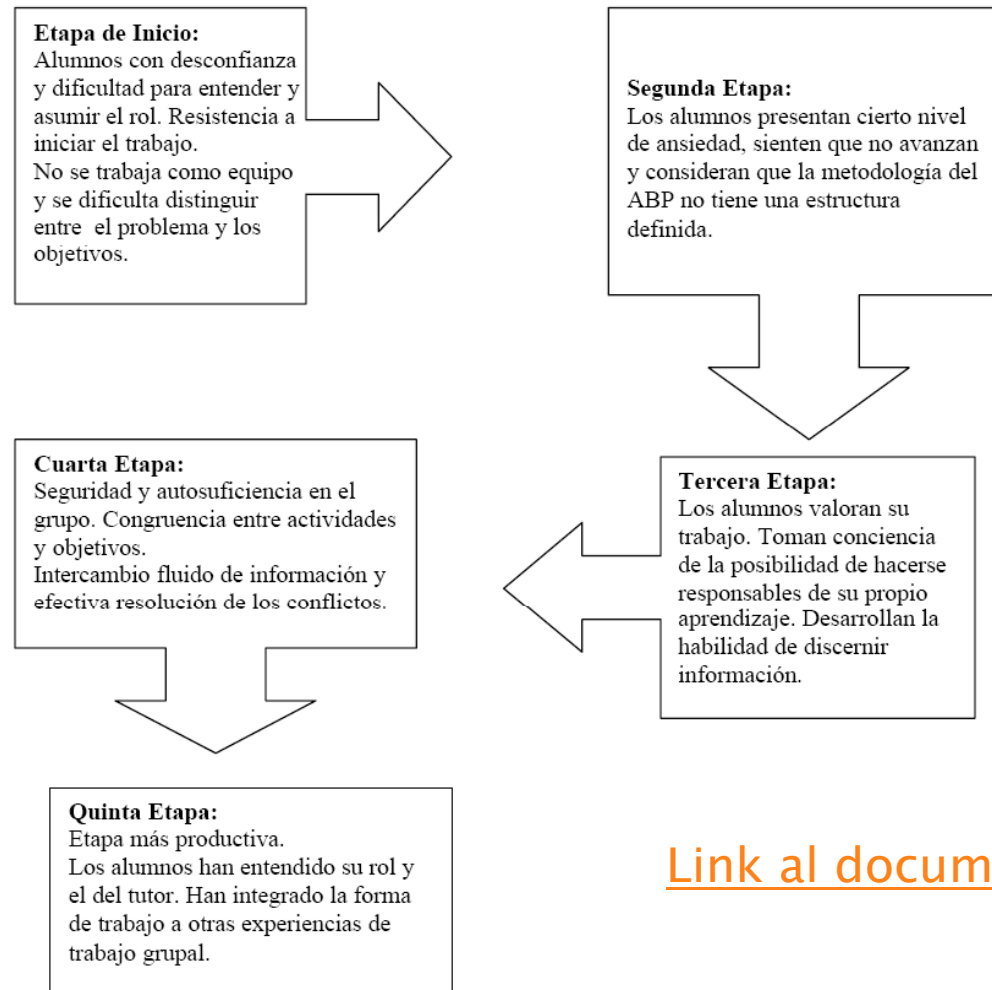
**Etapa de Inicio:**
Alumnos con desconfianza y dificultad para entender y asumir el rol. Resistencia a iniciar el trabajo.
No se trabaja como equipo y se dificulta distinguir entre el problema y los objetivos.

**Segunda Etapa:**
Los alumnos presentan cierto nivel de ansiedad, sienten que no avanzan y consideran que la metodología del ABP no tiene una estructura definida.

**Tercera Etapa:**
Los alumnos valoran su trabajo. Toman conciencia de la posibilidad de hacerse responsables de su propio aprendizaje. Desarrollan la habilidad de discernir información.

**Cuarta Etapa:**
Seguridad y autosuficiencia en el grupo. Congruencia entre actividades y objetivos.
Intercambio fluido de información y efectiva resolución de los conflictos.

**Quinta Etapa:**
Etapa más productiva.
Los alumnos han entendido su rol y el del tutor. Han integrado la forma de trabajo a otras experiencias de trabajo grupal.

Link al docum